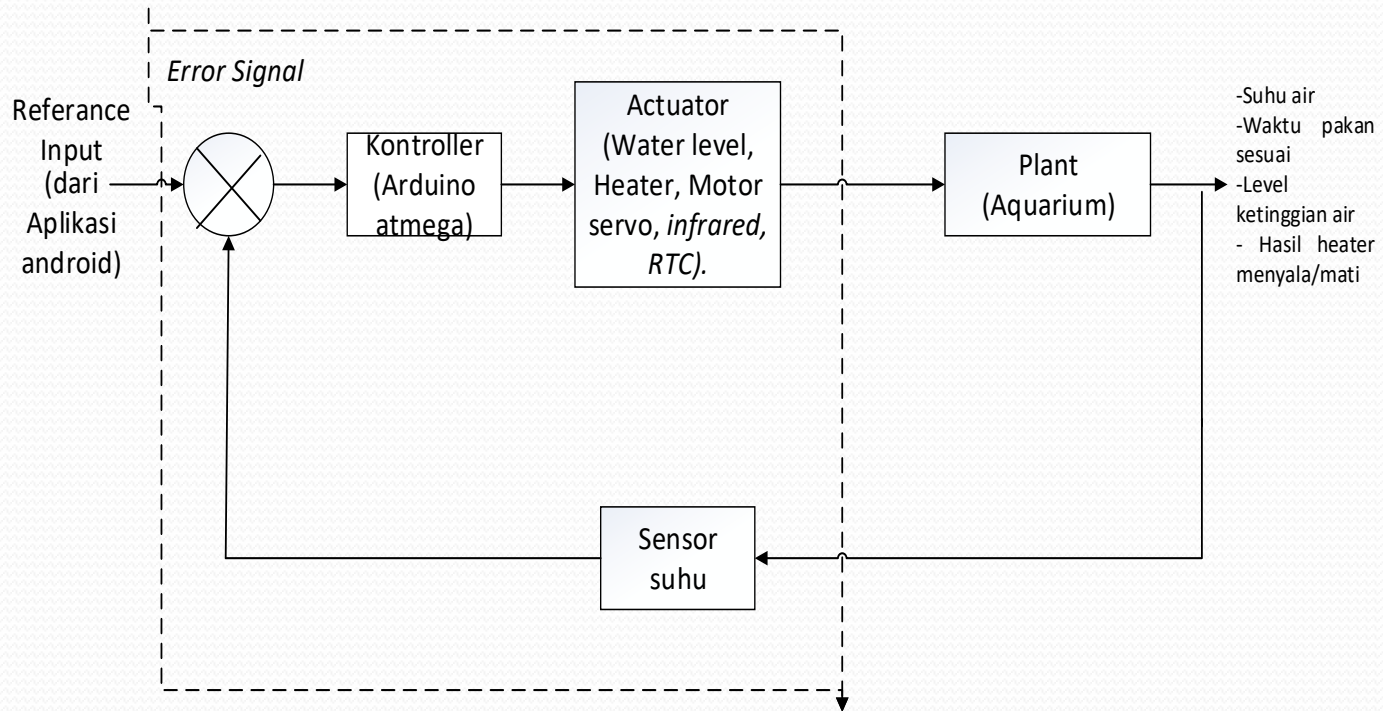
Error Signal

Referance Input (dari Aplikasi android)

Kontroller (Arduino atmega)

Actuator (Water level, Heater, Motor servo, infrared, RTC).

Plant (Aquarium)

-Suhu air
-Waktu pakan sesuai
-Level ketinggian air
- Hasil heater menyala/mati

Sensor suhu